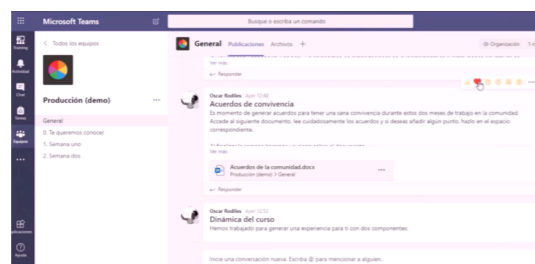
Microsoft Teams

Busque o escriba un comando

Desktop

Actividad

Chat

Teams

Equipos

< Todos los equipos

Producción (demo)

General

0. Te queremos conocer

1. Semana uno

2. Semana dos

General Publicaciones Archivos +

Organización

Ver más

Responder

Oscar Rodiles Ayer 12:48

Acuerdos de convivencia

Es momento de generar acuerdos para tener una sana convivencia durante estos dos meses de trabajo en la comunidad. Accede al siguiente documento, lee cuidadosamente los acuerdos y si deseas añadir algún punto, hazlo en el espacio correspondiente.

Ver más

Acuerdos de la comunidad.docx

Producción (demo) > General

Responder

Oscar Rodiles Ayer 12:52

Dinámica del curso

Hemos trabajado para generar una experiencia para ti con dos componentes:

Inicie una conversación nueva. Escriba @ para mencionar a alguien.

Aplicaciones

Ayuda